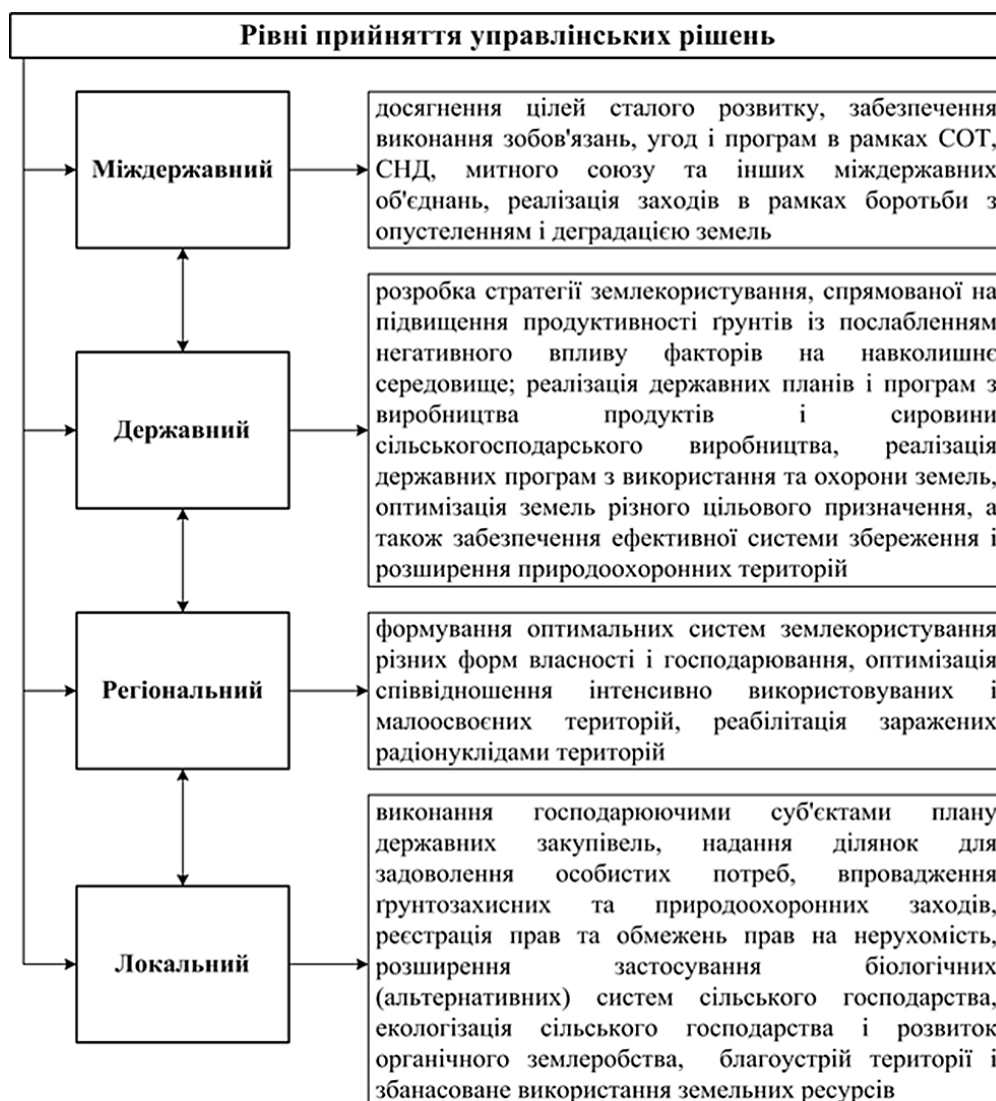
Рівні прийняття управлінських рішень

Міждержавний

досягнення цілей сталого розвитку, забезпечення виконання зобов'язань, угод і програм в рамках СОТ, СНД, митного союзу та інших міждержавних об'єднань, реалізація заходів в рамках боротьби з опустеленням і деградацією земель

Державний

розробка стратегії землекористування, спрямованої на підвищення продуктивності ґрунтів із послабленням негативного впливу факторів на навколишнє середовище; реалізація державних планів і програм з виробництва продуктів і сировини сільськогосподарського виробництва, реалізація державних програм з використання та охорони земель, оптимізація земель різного цільового призначення, а також забезпечення ефективної системи збереження і розширення природоохоронних територій

Регіональний

формування оптимальних систем землекористування різних форм власності і господарювання, оптимізація співвідношення інтенсивно використовуваних і малоосвоєних територій, реабілітація заражених радіонуклідами територій

Локальний

виконання господарюючими суб'єктами плану державних закупівель, надання ділянок для задоволення особистих потреб, впровадження ґрунтозахисних та природоохоронних заходів, реєстрація прав та обмежень прав на нерухомість, розширення застосування біологічних (альтернативних) систем сільського господарства, екологізація сільського господарства і розвиток органічного землеробства, благоустрій території і збанасоване використання земельних ресурсів